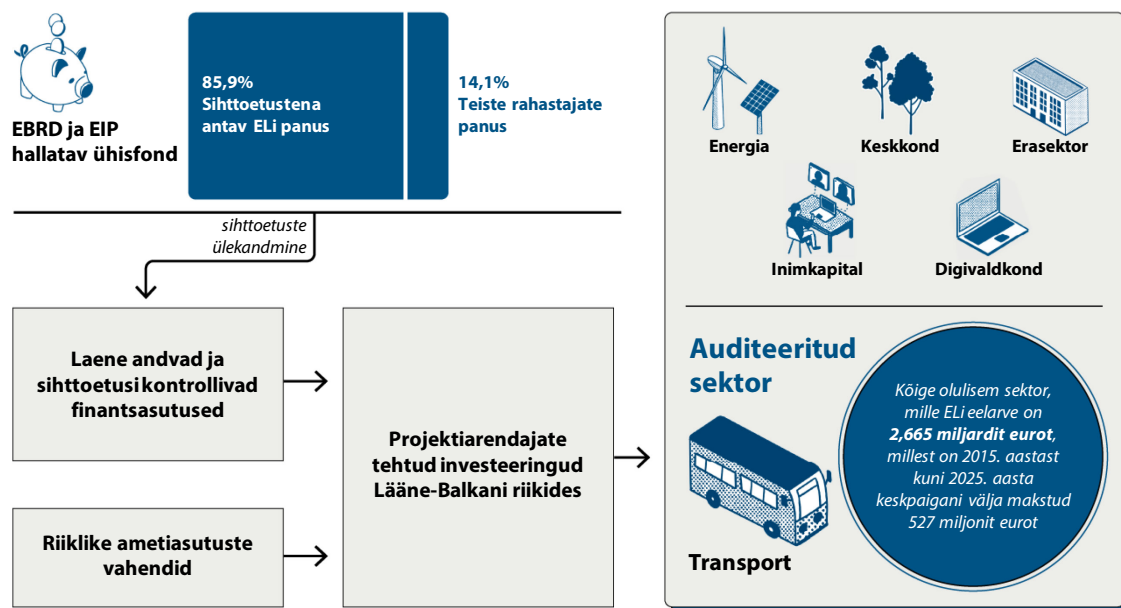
EBRD ja EIP hallatav ühisfond

85,9%
Sihttoetustena antav ELi panus

14,1%
Teiste rahastajate panus

sihttoetuste ülekandmine

Laene andvad ja sihttoetusi kontrollivad finantsasutused

Riiklike ametiasutuste vahendid

Projektiarendajate tehtud investeeringud Lääne-Balkani riikides

Energia

Keskkond

Erasektor

Inimkapital

Digivaldkond

Auditeeritud sektor

Kõige olulisem sektor, mille ELi eelarve on **2,665 miljardit eurot**, millest on 2015. aastast kuni 2025. aasta keskpaigani välja makstud 527 miljonit eurot

Transport